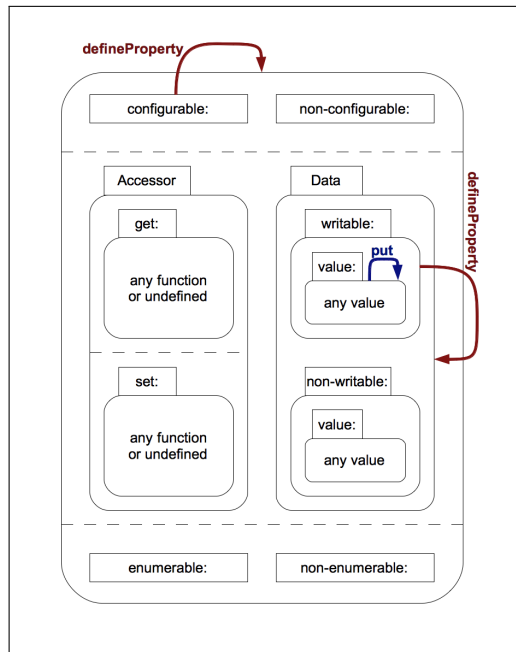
defineProperty

configurable:

non-configurable:

Accessor

get:

any function or undefined

set:

any function or undefined

Data

defineProperty

writable:

value:

put

any value

non-writable:

value:

any value

enumerable:

non-enumerable: